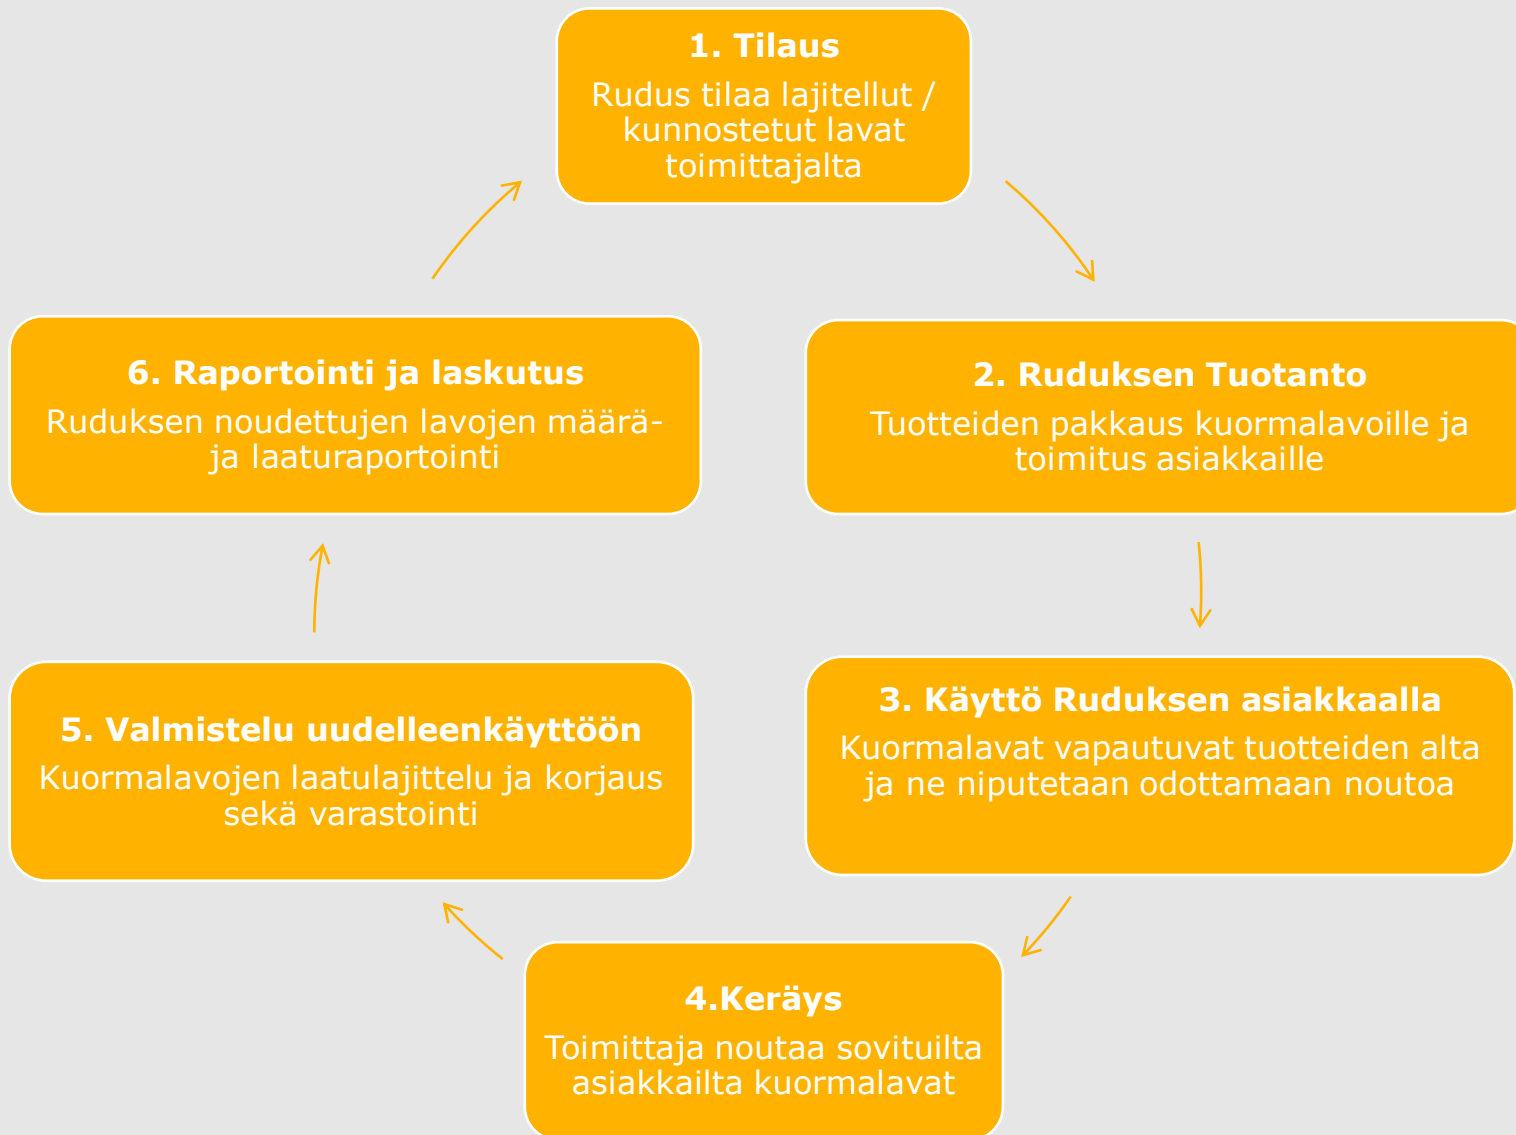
1. Tilaus
Rudus tilaa lajitellut / kunnostetut lavat toimittajalta

2. Ruduksen Tuotanto
Tuotteiden pakkaus kuormalavoille ja toimitus asiakkaille

3. Käyttö Ruduksen asiakkaalla
Kuormalavat vapautuvat tuotteiden alta ja ne niputetaan odottamaan noutoa

4.Keräys
Toimittaja noutaa sovituilta asiakkailta kuormalavat

5. Valmistelu uudelleenkäyttöön
Kuormalavojen laatulajittelu ja korjaus sekä varastointi

6. Raportointi ja laskutus
Ruduksen noudettujen lavojen määrä- ja laaturaportointi